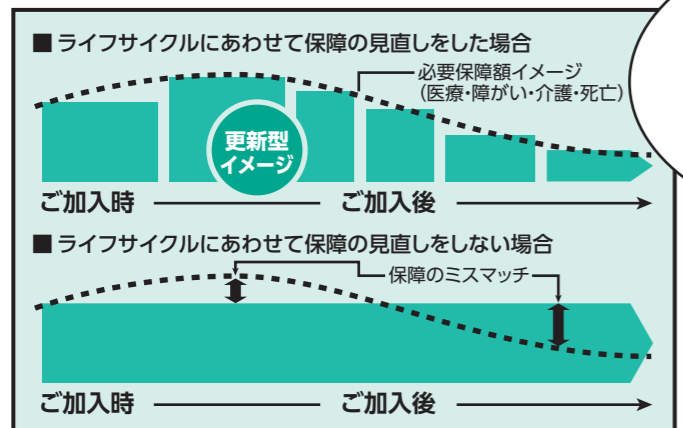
■ ライフサイクルにあわせて保障の見直しをした場合

必要保障額イメージ
(医療・障がい・介護・死亡)

更新型
イメージ

ご加入時

ご加入後

■ ライフサイクルにあわせて保障の見直しをしない場合

保障のミスマッチ

ご加入時

ご加入後